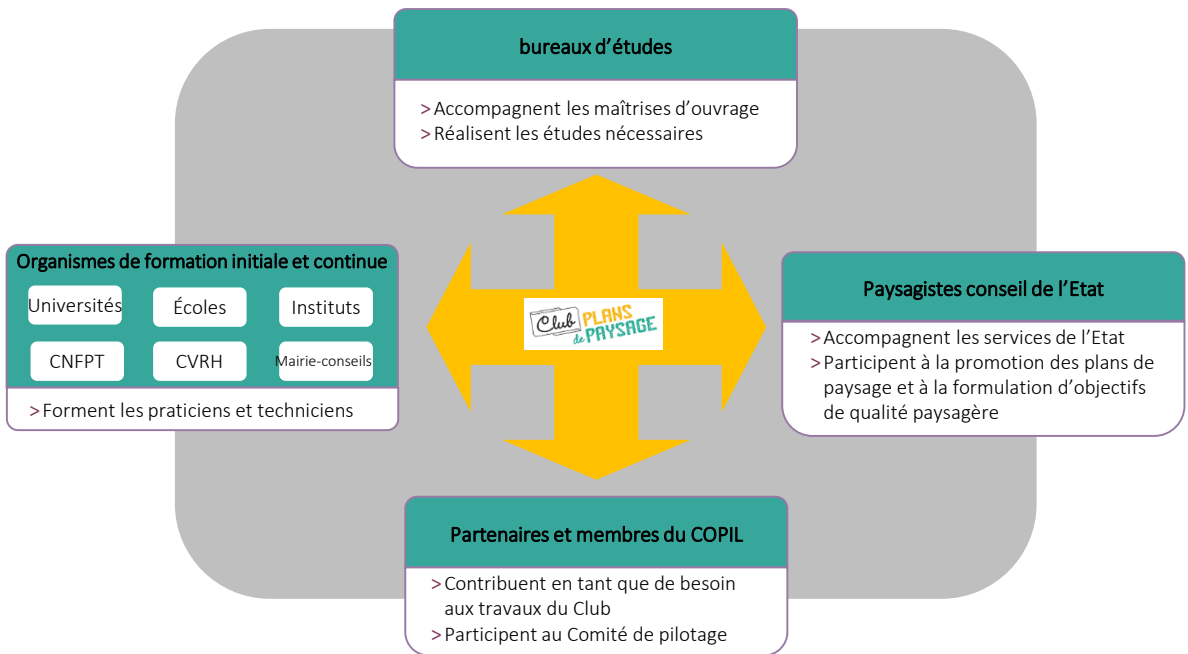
bureaux d'études

> Accompagnent les maîtrises d'ouvrage
> Réalisent les études nécessaires

Organismes de formation initiale et continue

Universités

Écoles

Instituts

CNFPT

CVRH

Mairie-conseils

> Forment les praticiens et techniciens

Club PLANS de PAYSAGE

Paysagistes conseil de l'Etat

> Accompagnent les services de l'Etat
> Participent à la promotion des plans de paysage et à la formulation d'objectifs de qualité paysagère

Partenaires et membres du COPIL

> Contribuent en tant que de besoin aux travaux du Club
> Participent au Comité de pilotage